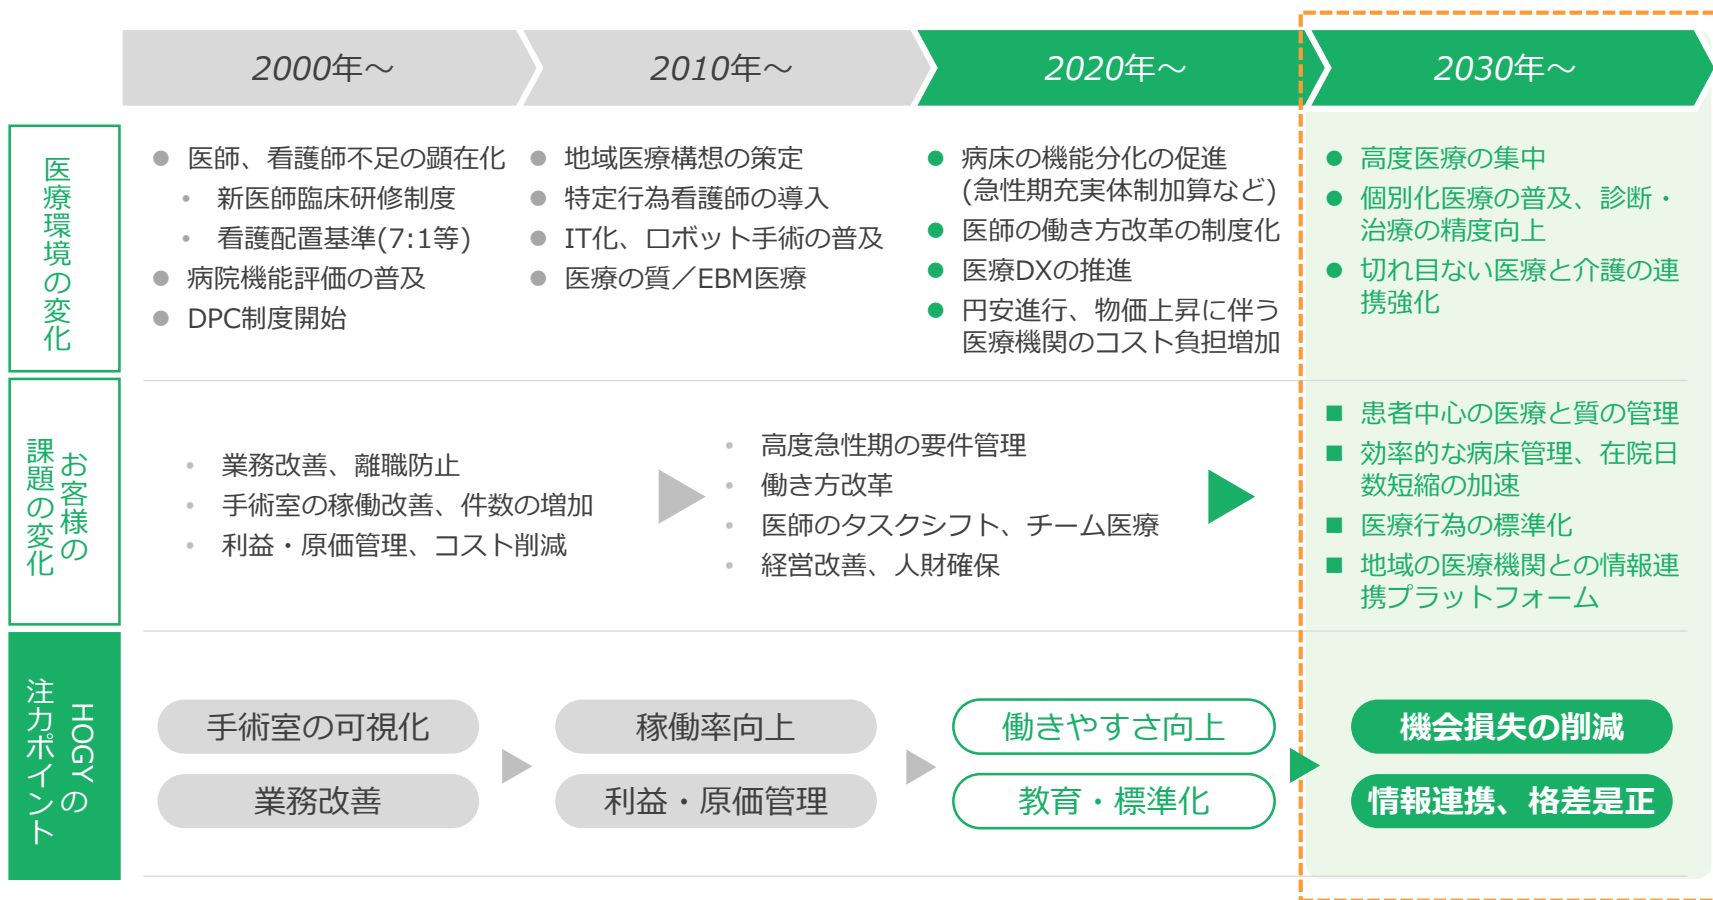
2000年〜

2010年〜

2020年〜

2030年〜

医療環境の変化

● 医師、看護師不足の顕在化
• 新医師臨床研修制度
• 看護配置基準(7:1等)
● 病院機能評価の普及
● DPC制度開始

● 地域医療構想の策定
● 特定行為看護師の導入
● IT化、ロボット手術の普及
● 医療の質／EBM医療

● 病床の機能分化の促進(急性期充実体制加算など)
● 医師の働き方改革の制度化
● 医療DXの推進
● 円安進行、物価上昇に伴う医療機関のコスト負担増加

● 高度医療の集中
● 個別化医療の普及、診断・治療の精度向上
● 切れ目ない医療と介護の連携強化

お客様の課題の変化

• 業務改善、離職防止
• 手術室の稼働改善、件数の増加
• 利益・原価管理、コスト削減

• 高度急性期の要件管理
• 働き方改革
• 医師のタスクシフト、チーム医療
• 経営改善、人財確保

■ 患者中心の医療と質の管理
■ 効率的な病床管理、在院日数短縮の加速
■ 医療行為の標準化
■ 地域の医療機関との情報連携プラットフォーム

HOGYの注力ポイント

手術室の可視化
業務改善

稼働率向上
利益・原価管理

働きやすさ向上
教育・標準化

機会損失の削減
情報連携、格差是正